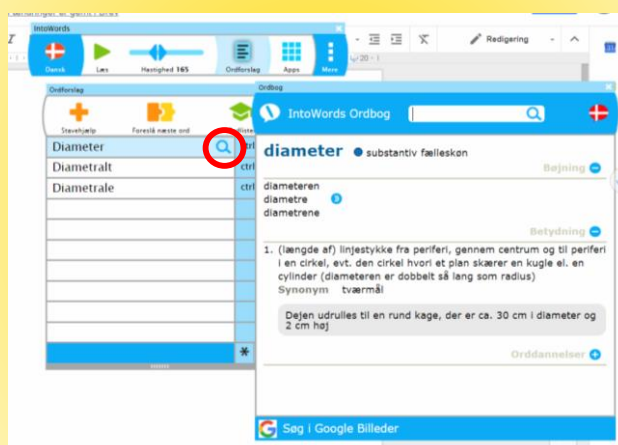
IntoWords

Dansk Læs Hastighed 165 Ordforslag Apps Mere

Redigering

Ordforslag

Stavehjælp Foreslå næste ord

Diameter
Diametralt
Diametrale

ctrl
ctrl
ctrl

Ordbog

IntoWords Ordbog

diameter substantiv fælleskøn

Bøjning

diameteren
diametre
diametrene

Betydning

1. (længde af) linjestykke fra periferi, gennem centrum og til periferi i en cirkel, evt. den cirkel hvori et plan skærer en kugle el. en cylinder (diameteren er dobbelt så lang som radius)
Synonym tværmål

Dejen udrulles til en rund kage, der er ca. 30 cm i diameter og 2 cm høj

Orddannelser

Søg i Google Billeder